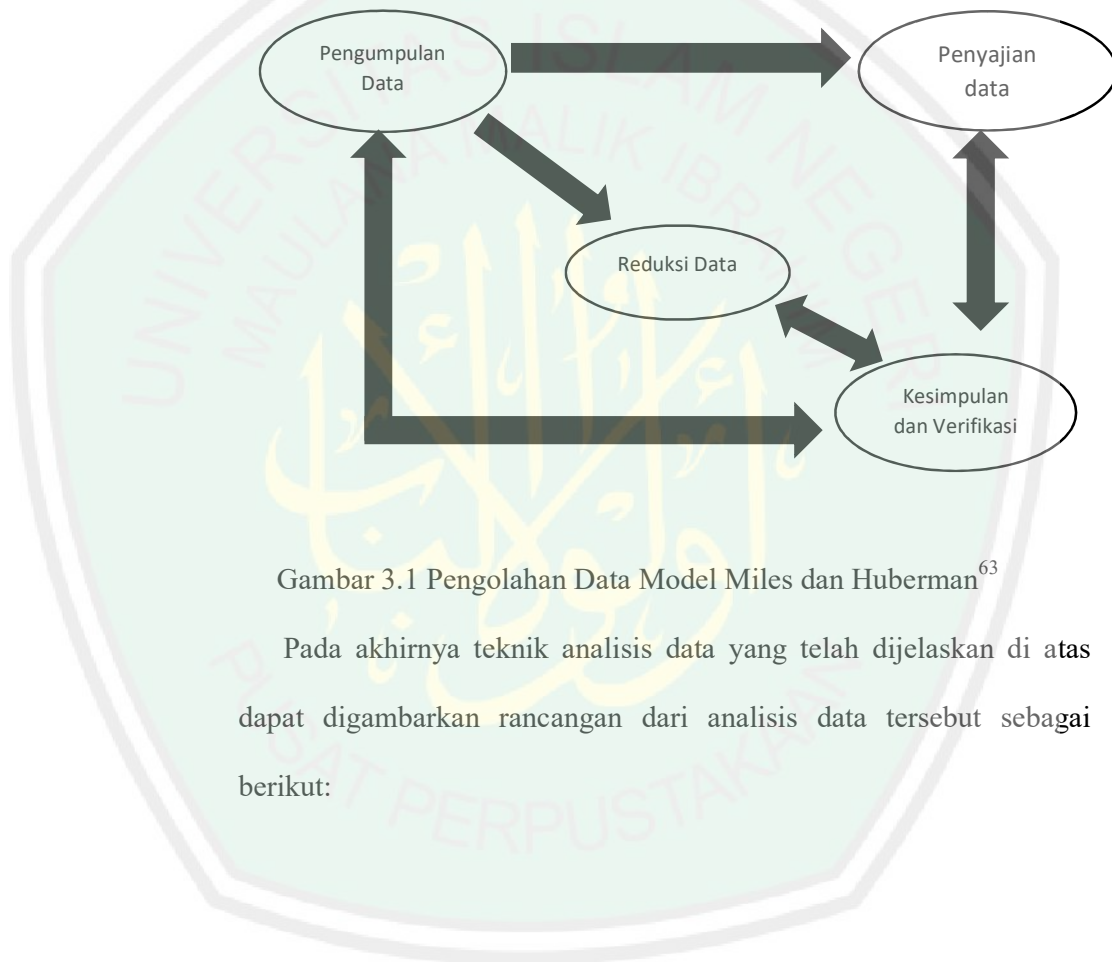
Pengumpulan Data

Penyajian data

Reduksi Data

Kesimpulan dan Verifikasi

Gambar 3.1 Pengolahan Data Model Miles dan Huberman$^{63}$

Pada akhirnya teknik analisis data yang telah dijelaskan di atas dapat digambarkan rancangan dari analisis data tersebut sebagai berikut: